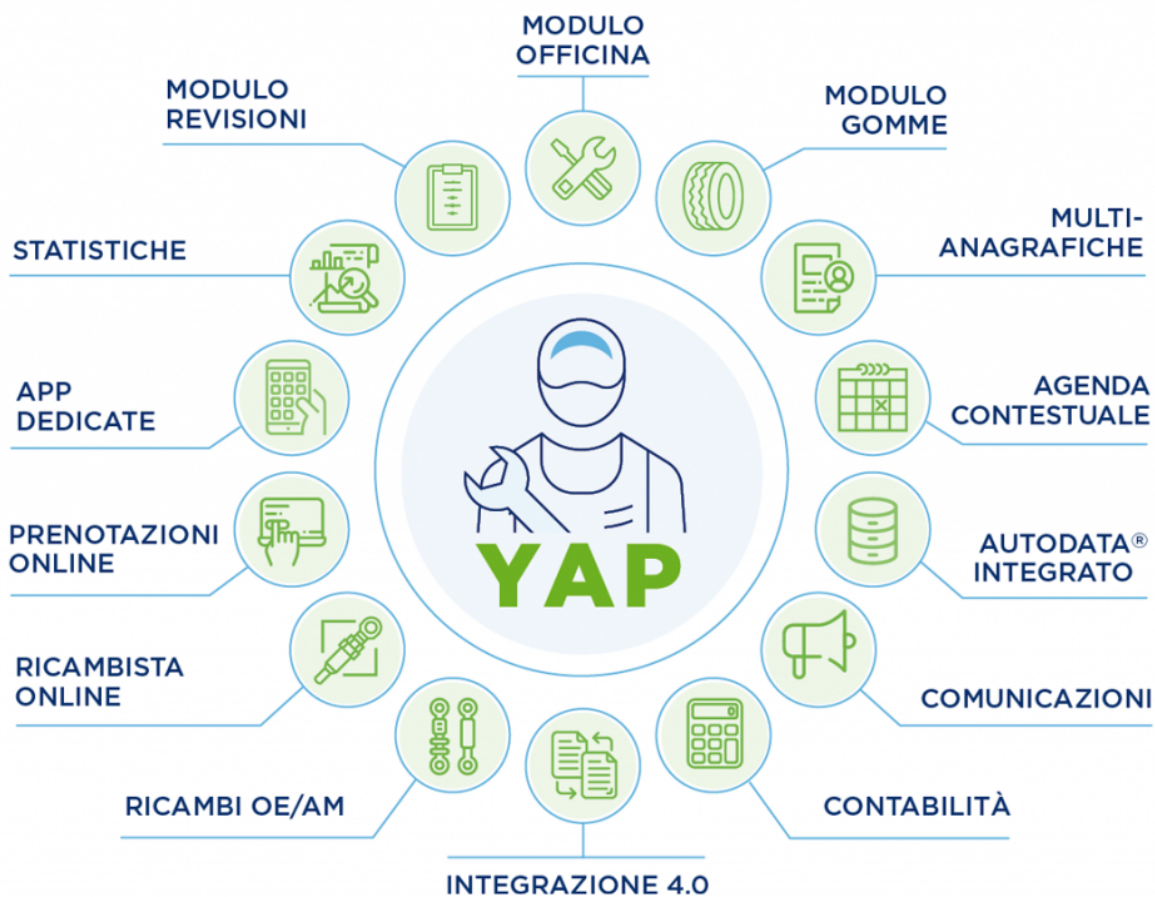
MODULO OFFICINA

MODULO REVISIONI

MODULO GOMME

STATISTICHE

MULTI-ANAGRAFICHE

APP DEDICATE

AGENDA CONTESTUALE

PRENOTAZIONI ONLINE

AUTODATA® INTEGRATO

YAP

RICAMBISTA ONLINE

COMUNICAZIONI

RICAMBI OE/AM

CONTABILITÀ

INTEGRAZIONE 4.0